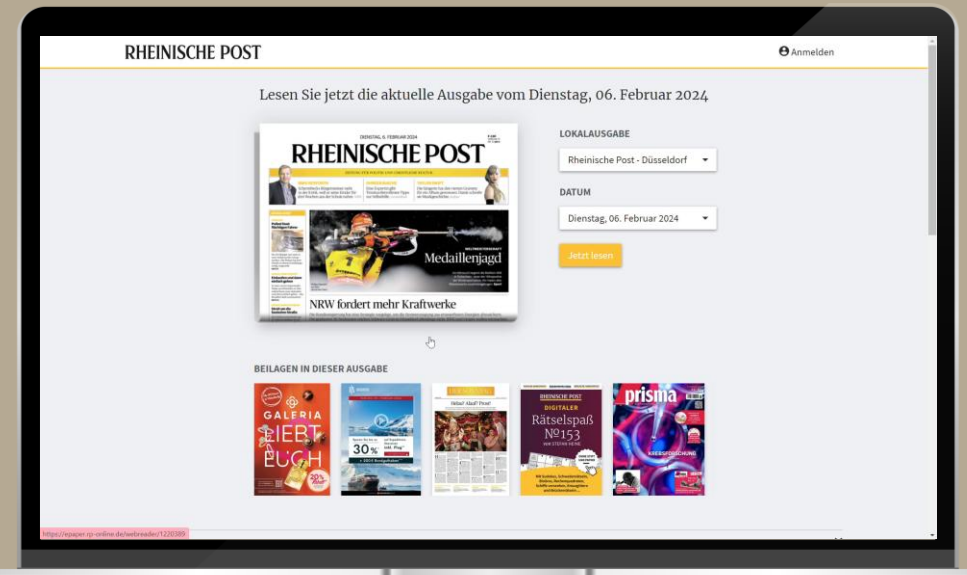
RHEINISCHE POST

Anmelden

Lesen Sie jetzt die aktuelle Ausgabe vom Dienstag, 06. Februar 2024

DIENSTAG, 6. FEBRUAR 2024

RHEINISCHE POST

Medaillenjagd

NRW fordert mehr Kraftwerke

LOKALAUSGABE

Rheinische Post - Düsseldorf

DATUM

Dienstag, 06. Februar 2024

Jetzt lesen

BEILAGEN IN DIESER AUSGABE

GALERIA LIEBT EUCH

30%

Helau! Alaaf! Prost!

RHEINISCHE POST DIGITALER Rätselspaß №153

prisma

https://epaper.rp-online.de/webreader/1220389